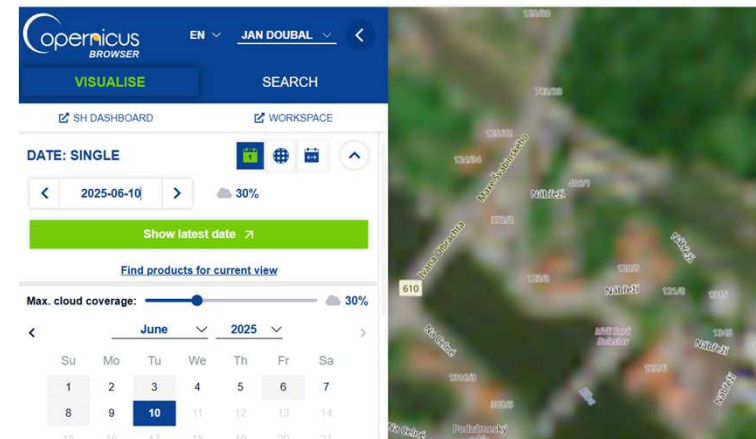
Copernicus BROWSER

EN JAN DOUBAL

VISUALISE

SEARCH

SH DASHBOARD

WORKSPACE

DATE: SINGLE

2025-06-10

30%

Show latest date

Find products for current view

Max. cloud coverage:

30%

June

2025

| Su | Mo | Tu | We | Th | Fr | Sa |
|---|---|---|---|---|---|---|
| 1 | 2 | 3 | 4 | 5 | 6 | 7 |
| 8 | 9 | 10 | 11 | 12 | 13 | 14 |

610

Nábřeží

Nábřeží

Nábřeží

Na Celné

Na Celné